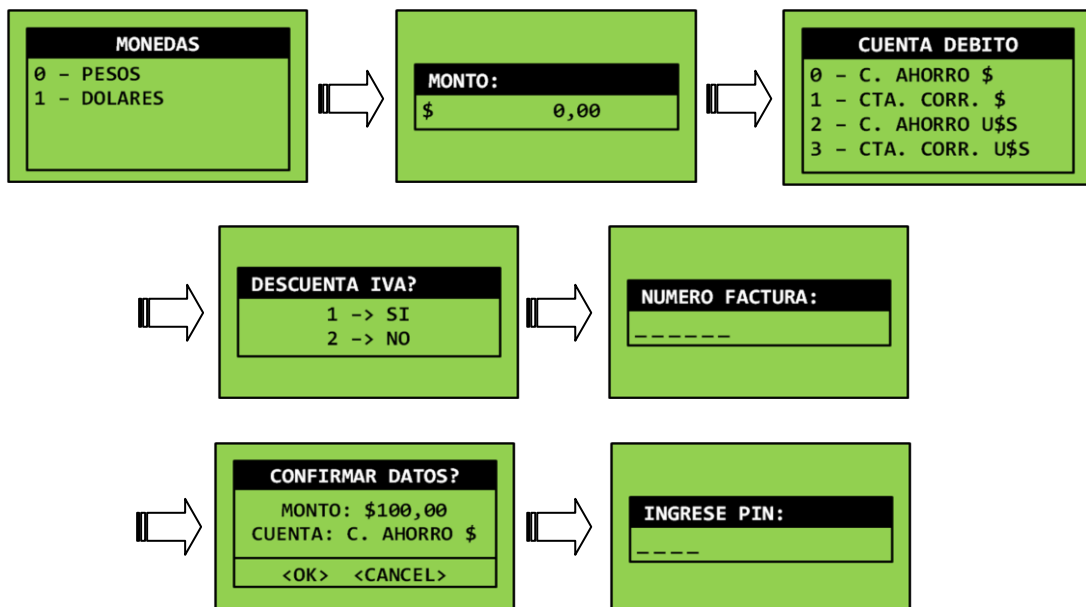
MONEDAS
0 – PESOS
1 – DOLARES

MONTO:
$ 0,00

CUENTA DEBITO
0 – C. AHORRO $
1 – CTA. CORR. $
2 – C. AHORRO U$S
3 – CTA. CORR. U$S

DESCUENTA IVA?
1 -> SI
2 -> NO

NUMERO FACTURA:
______

CONFIRMAR DATOS?
MONTO: $100,00
CUENTA: C. AHORRO $
<OK> <CANCEL>

INGRESE PIN:
____